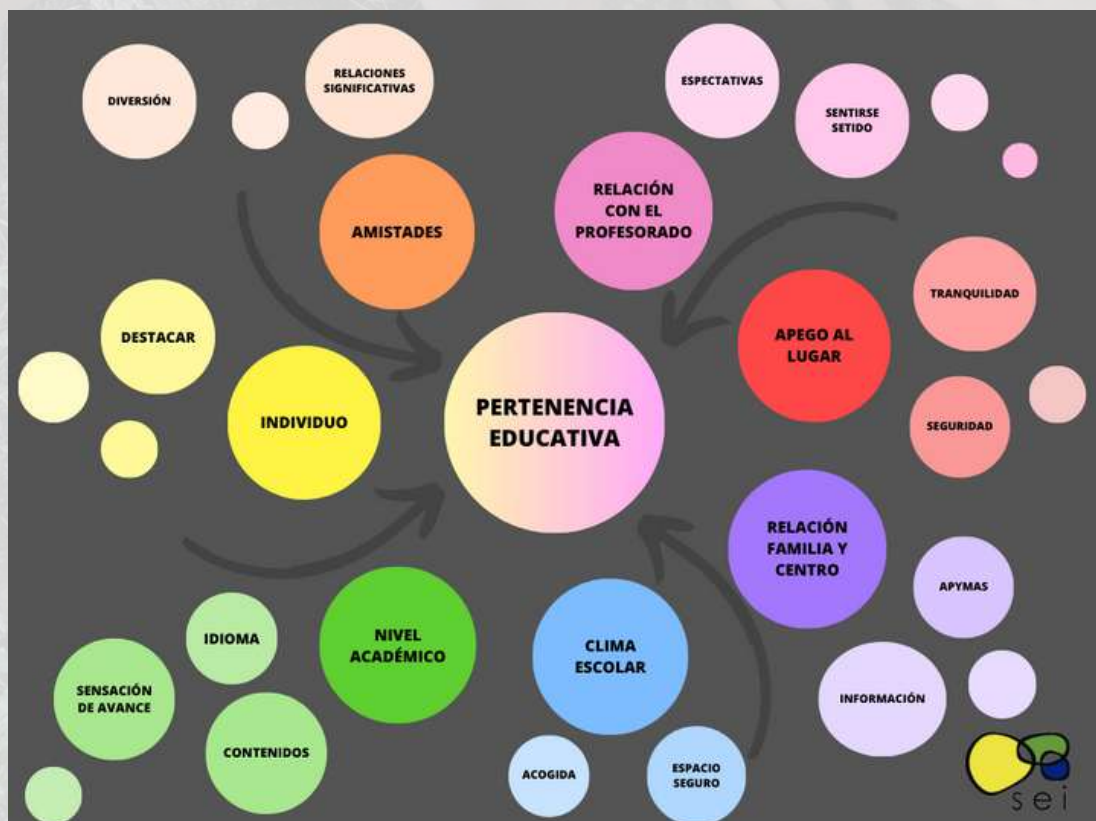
PERTENENCIA EDUCATIVA

AMISTADES

DIVERSIÓN

RELACIONES SIGNIFICATIVAS

RELACIÓN CON EL PROFESORADO

ESPECTATIVAS

SENTIRSE SETIDO

APEGO AL LUGAR

TRANQUILIDAD

SEGURIDAD

RELACIÓN FAMILIA Y CENTRO

APYMAS

INFORMACIÓN

CLIMA ESCOLAR

ACOGIDA

ESPACIO SEGURO

NIVEL ACADÉMICO

IDIOMA

SENSACIÓN DE AVANCE

CONTENIDOS

INDIVIDUO

DESTACAR

sei